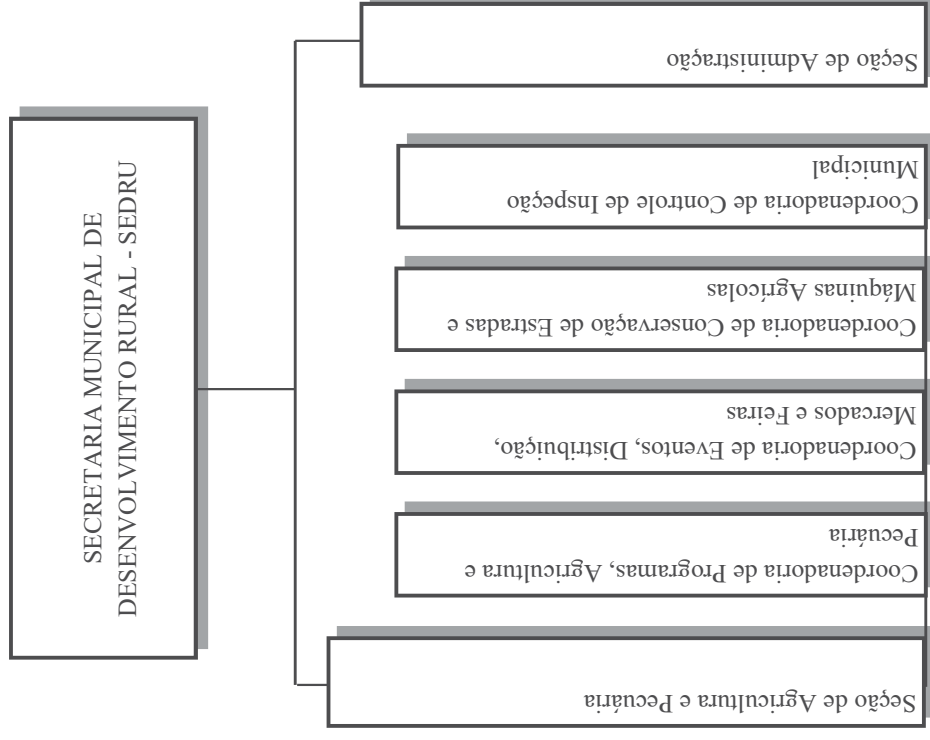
SECRETARIA MUNICIPAL DE DESENVOLVIMENTO RURAL - SEDRU

Seção de Administração

Coordenadoria de Controle de Inspeção Municipal

Coordenadoria de Conservação de Estradas e Máquinas Agrícolas

Coordenadoria de Eventos, Distribuição, Mercados e Feiras

Coordenadoria de Programas, Agricultura e Pecuária

Seção de Agricultura e Pecuária